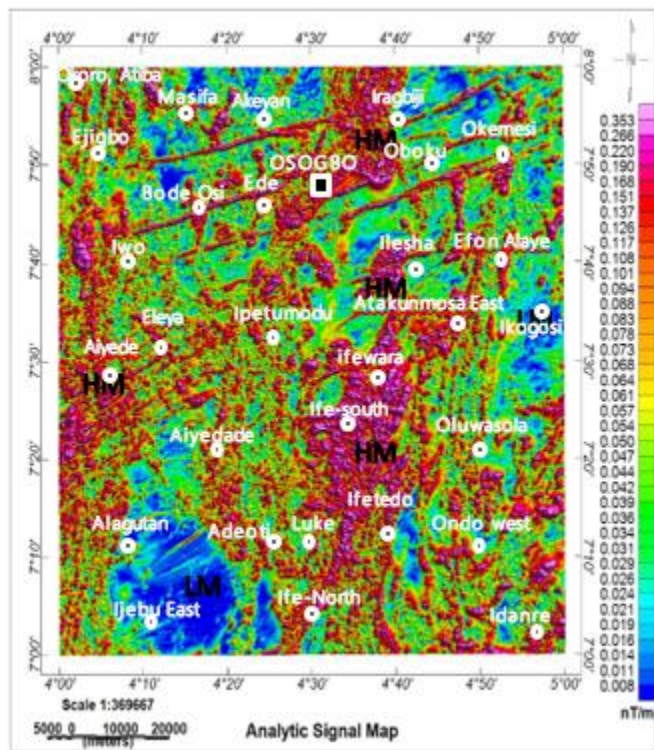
4°00' 4°10' 4°20' 4°30' 4°40' 4°50' 5°00'

8°00'
7°50'
7°40'
7°30'
7°20'
7°10'
7°00'

Okoro, Atiba
Masifa
Akeyan
Iragbiji
Ejigbo
HM
Oboku
Okemesi
OSOGBO
Bode Osi
Ede
Iwo
Ilesha
Efon Alaye
HM
Eleya
Ipetumodu
Atakunmosa East
Ikogosi
Aiyede
HM
Ifewara
Ife-south
Aiyedade
Oluwasola
HM
Ifetedo
Alagutan
Adeoti
Luke
Ondo west
LM
Ijebu East
Ife-North
Idanre

4°00' 4°10' 4°20' 4°30' 4°40' 4°50' 5°00'

Scale 1:369667
5000 0 10000 20000
(meters)
Analytic Signal Map

0.353
0.266
0.220
0.190
0.168
0.151
0.137
0.126
0.117
0.108
0.101
0.094
0.088
0.083
0.078
0.073
0.068
0.064
0.061
0.057
0.054
0.050
0.047
0.044
0.042
0.039
0.036
0.034
0.031
0.029
0.026
0.024
0.021
0.019
0.016
0.014
0.011
0.008
nT/m